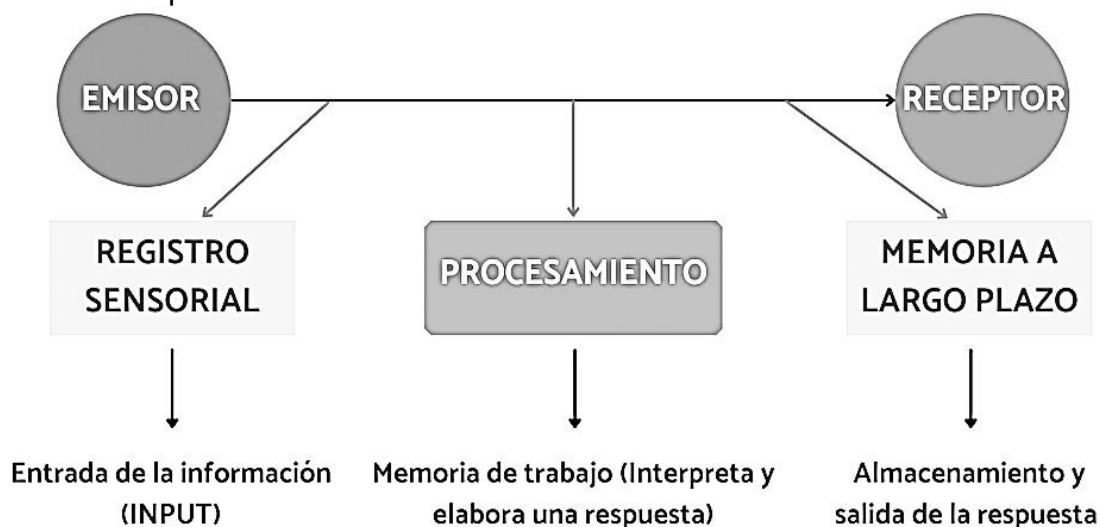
EMISOR

RECEPTOR

REGISTRO SENSORIAL

PROCESAMIENTO

MEMORIA A LARGO PLAZO

Entrada de la información (INPUT)

Memoria de trabajo (Interpreta y elabora una respuesta)

Almacenamiento y salida de la respuesta